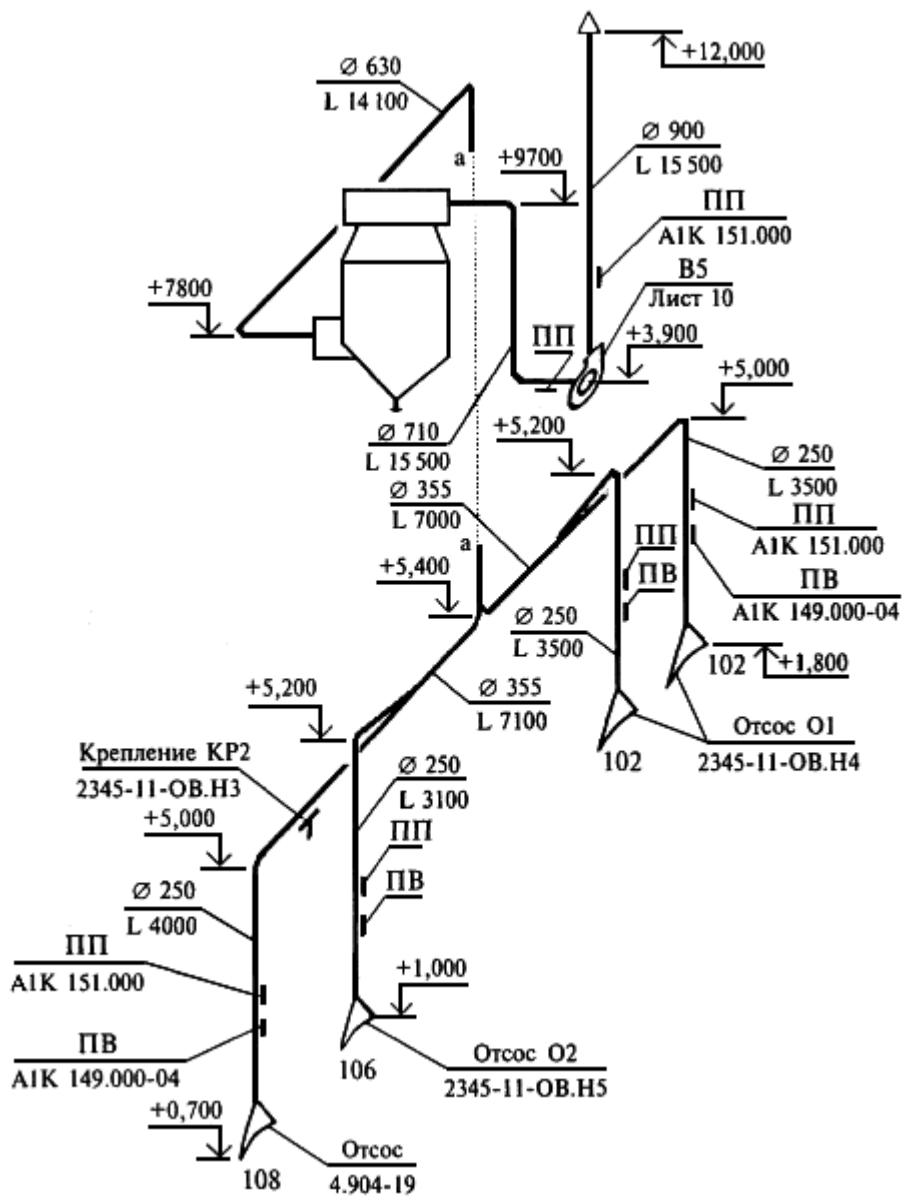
+12,000

Ø 630
L 14 100

a

Ø 900
L 15 500

+9700

ПП
A1K 151.000

В5
Лист 10

+7800

ПП

+3,900

+5,000

Ø 710
L 15 500

+5,200

Ø 250
L 3500

Ø 355
L 7000

ПП
A1K 151.000

a

ПП

+5,400

ПВ

ПВ
A1K 149.000-04

Ø 250
L 3500

102

+1,800

+5,200

Ø 355
L 7100

Отсос О1
2345-11-ОВ.Н4

102

Крепление КР2
2345-11-ОВ.Н3

Ø 250
L 3100

ПП

+5,000

ПВ

Ø 250
L 4000

ПП
A1K 151.000

+1,000

ПВ
A1K 149.000-04

106

Отсос О2
2345-11-ОВ.Н5

+0,700

Отсос
4.904-19

108